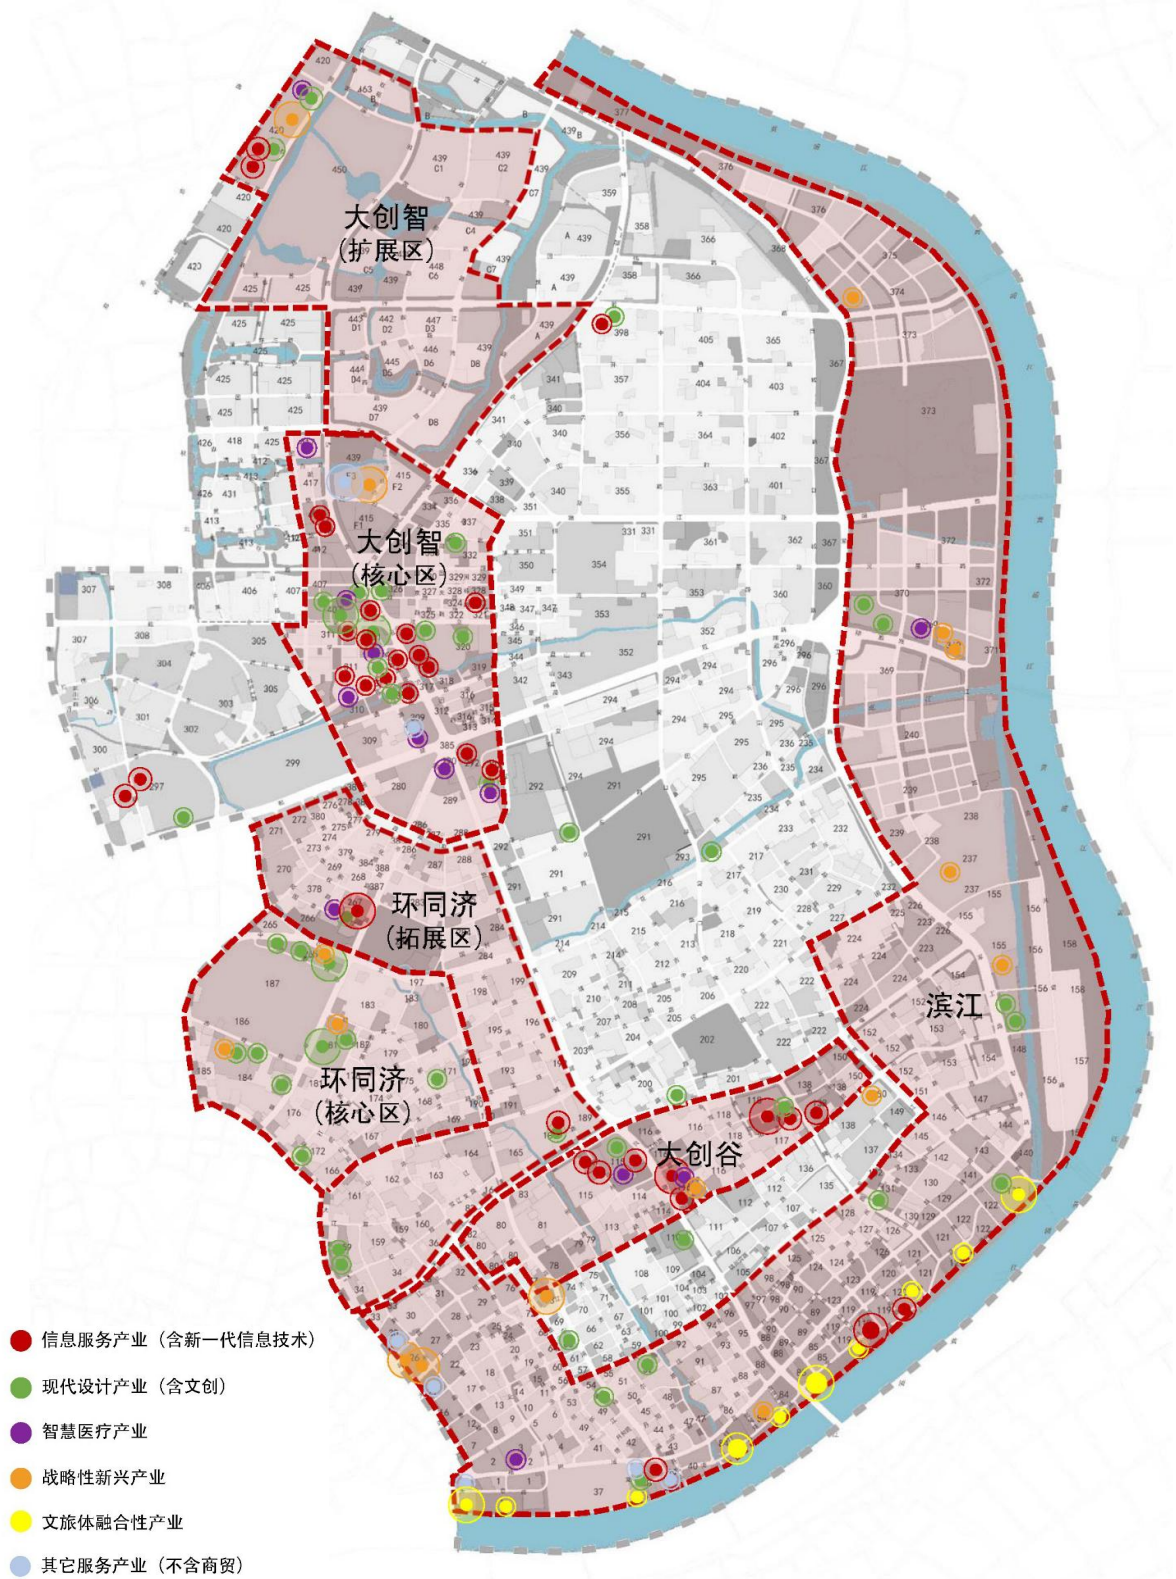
大创智
（扩展区）

大创智
（核心区）

环同济
（拓展区）

环同济
（核心区）

大创谷

滨江

信息服务产业（含新一代信息技术）
现代设计产业（含文创）
智慧医疗产业
战略性新兴产业
文旅体融合性产业
其它服务产业（不含商贸）